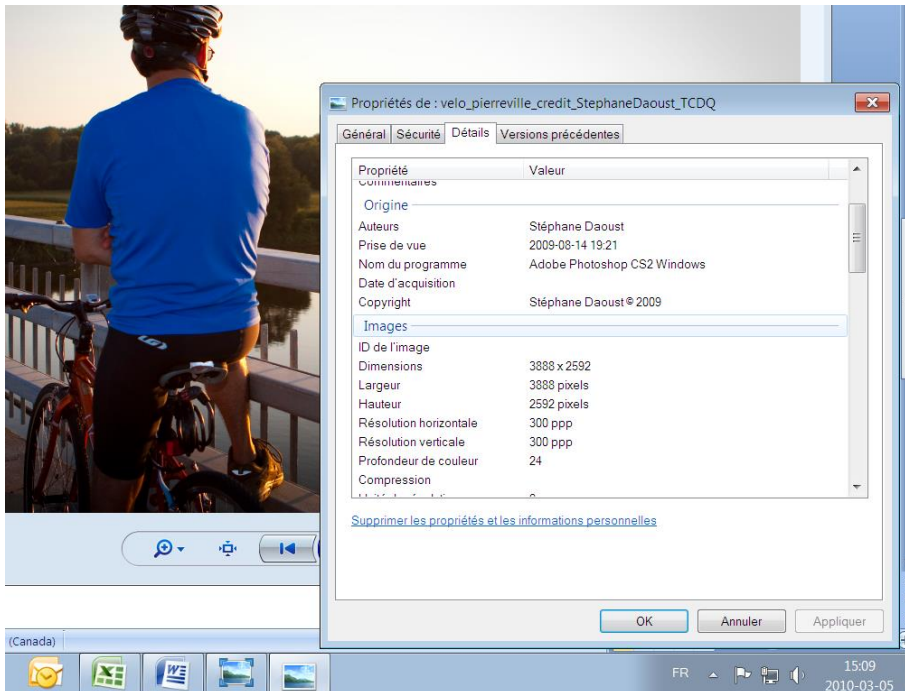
Propriétés de : velo_pierreville_credit_StephaneDaoust_TCDQ

Général | Sécurité | Détails | Versions précédentes

| Propriété | Valeur |
|---|---|
| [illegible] | |
| Origine | |
| Auteurs | Stéphane Daoust |
| Prise de vue | 2009-08-14 19:21 |
| Nom du programme | Adobe Photoshop CS2 Windows |
| Date d'acquisition | |
| Copyright | Stéphane Daoust © 2009 |
| Images | |
| ID de l'image | |
| Dimensions | 3888 x 2592 |
| Largeur | 3888 pixels |
| Hauteur | 2592 pixels |
| Résolution horizontale | 300 ppp |
| Résolution verticale | 300 ppp |
| Profondeur de couleur | 24 |
| Compression | |
| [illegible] | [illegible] |

Supprimer les propriétés et les informations personnelles

OK | Annuler | Appliquer

(Canada)

FR

15:09
2010-03-05